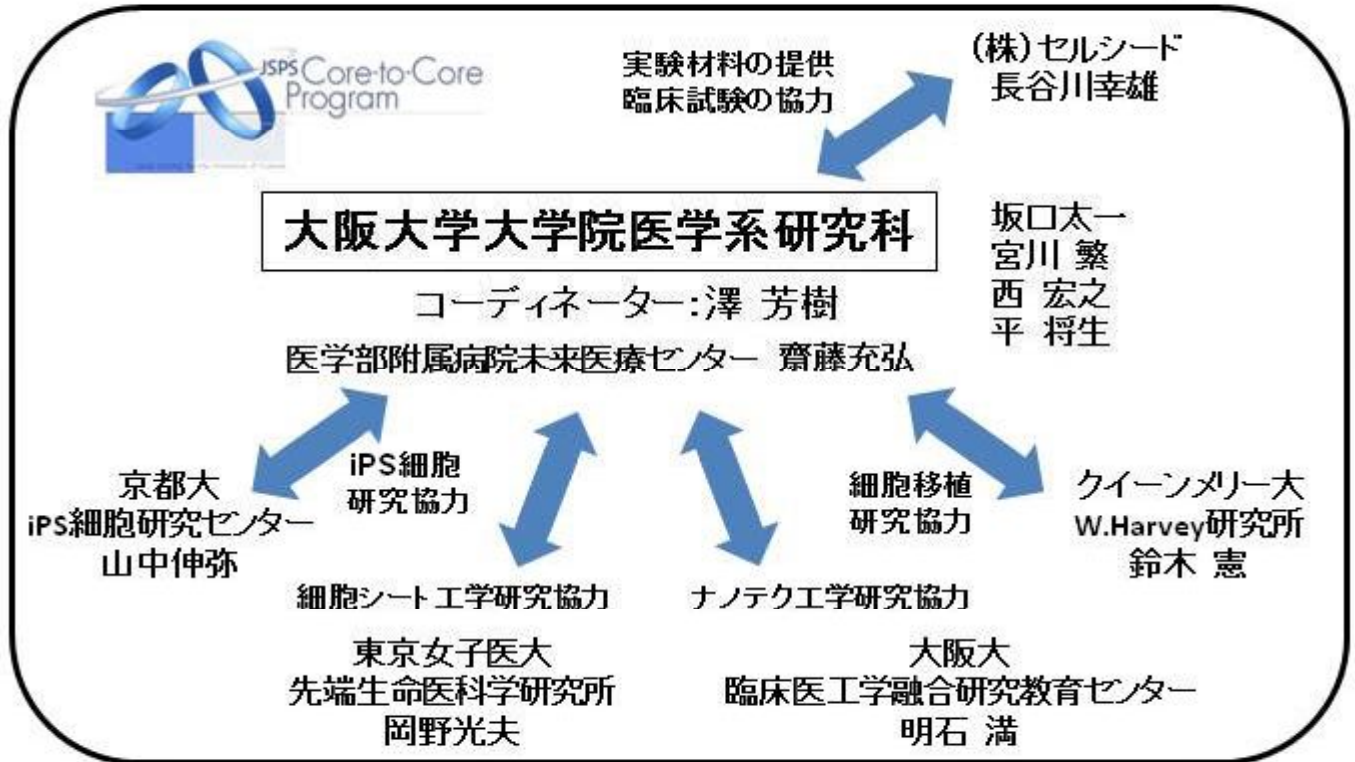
JSPS Core-to-Core Program

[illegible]

実験材料の提供
臨床試験の協力

(株)セルシード
長谷川幸雄

大阪大学大学院医学系研究科

坂口太一
宮川 繁
西 宏之
平 将生

コーディネーター:澤 芳樹

医学部附属病院未来医療センター 齋藤充弘

iPS細胞
研究協力

京都大
iPS細胞研究センター
山中伸弥

細胞移植
研究協力

クイーンメリー大
W.Harvey研究所
鈴木 憲

細胞シート工学研究協力

ナノテク工学研究協力

東京女子医大
先端生命医科学研究所
岡野光夫

大阪大
臨床医工学融合研究教育センター
明石 満